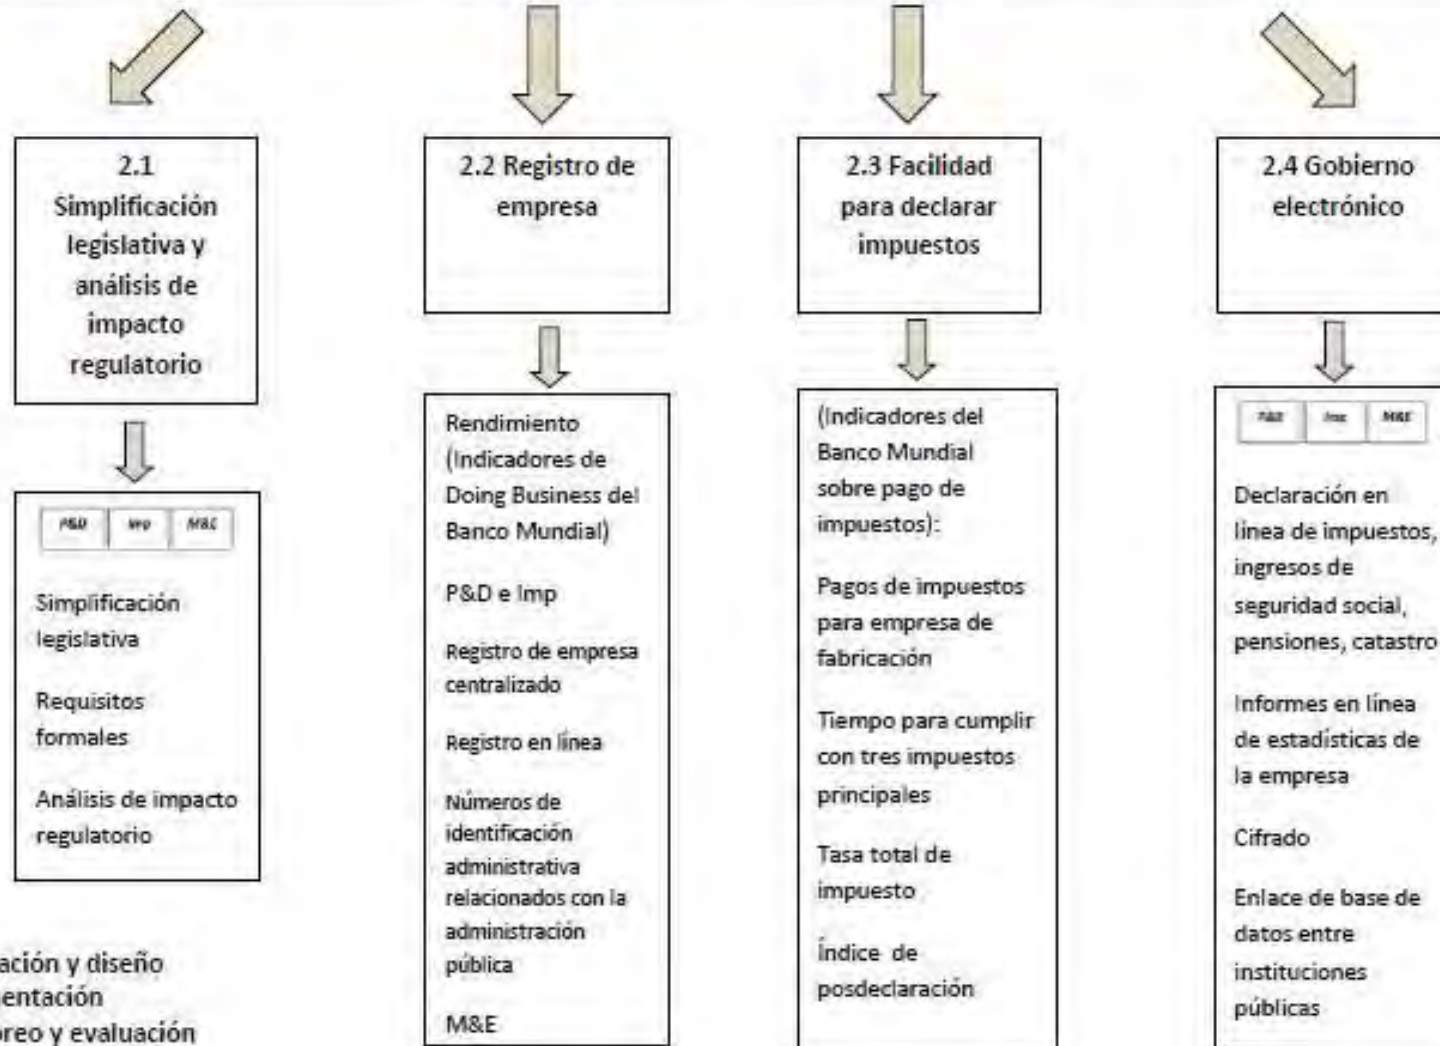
2.1 Simplificación legislativa y análisis de impacto regulatorio

| P&D | Imp | M&E |
|---|---|---|

Simplificación legislativa

Requisitos formales

Análisis de impacto regulatorio

2.2 Registro de empresa

Rendimiento (Indicadores de Doing Business del Banco Mundial)

P&D e Imp

Registro de empresa centralizado

Registro en línea

Números de identificación administrativa relacionados con la administración pública

M&E

2.3 Facilidad para declarar impuestos

(Indicadores del Banco Mundial sobre pago de impuestos):

Pagos de impuestos para empresa de fabricación

Tiempo para cumplir con tres impuestos principales

Tasa total de impuesto

Índice de posdeclaración

2.4 Gobierno electrónico

| P&D | Imp | M&E |
|---|---|---|

Declaración en línea de impuestos, ingresos de seguridad social, pensiones, catastro

Informes en línea de estadísticas de la empresa

Cifrado

Enlace de base de datos entre instituciones públicas

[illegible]ación y diseño
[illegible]entación
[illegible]oreo y evaluación